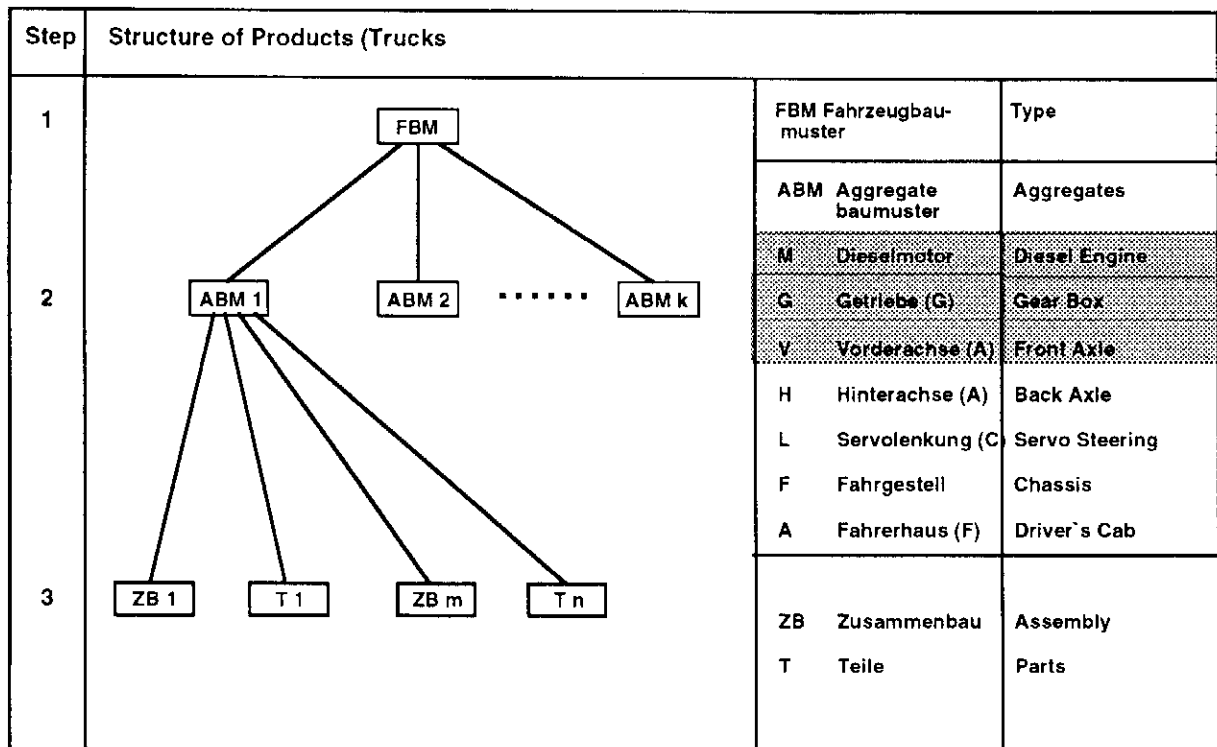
| Step | Structure of Products (Trucks | | |
|---|---|---|---|
| 1 | FBM | FBM Fahrzeugbaumuster | Type |
| | | ABM Aggregate baumuster | Aggregates |
| | | M Dieselmotor | Diesel Engine |
| 2 | ABM 1 ABM 2 ...... ABM k | G Getriebe (G) | Gear Box |
| | | V Vorderachse (A) | Front Axle |
| | | H Hinterachse (A) | Back Axle |
| | | L Servolenkung (C) | Servo Steering |
| | | F Fahrgestell | Chassis |
| | | A Fahrerhaus (F) | Driver`s Cab |
| 3 | ZB 1 T 1 ZB m T n | ZB Zusammenbau | Assembly |
| | | T Teile | Parts |